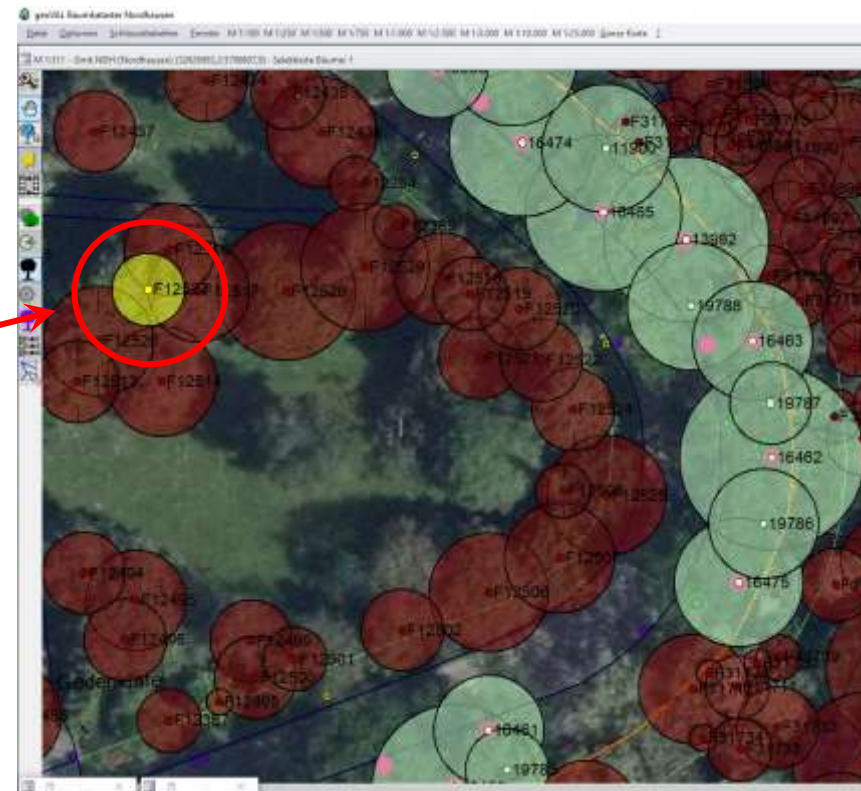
geoVAL Baumkataster Nordhausen

Datei Optionen Schnittstellen Fenster M 1:100 M 1:250 M 1:500 M 1:750 M 1:1000 M 1:2500 M 1:5000 M 1:10000 M 1:25000 Ganze Karte

M 1:511 - Gmk NDH (Nordhausen) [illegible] - Selektierte Bäume: 1

F12437
F12438
F12439
F12284
F12253
F12522
F12517
F12520
F12521
F12519
F12525
F12529
F12513
F12514
F12524
F12527
F12528
F12505
F12506
F12504
F12495
F12496
F12498
F12502
F12501
F12499
F12387
16474
11900
16465
13982
19788
16463
19787
16462
19786
16475
16461
1978
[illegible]
Gedenktafel